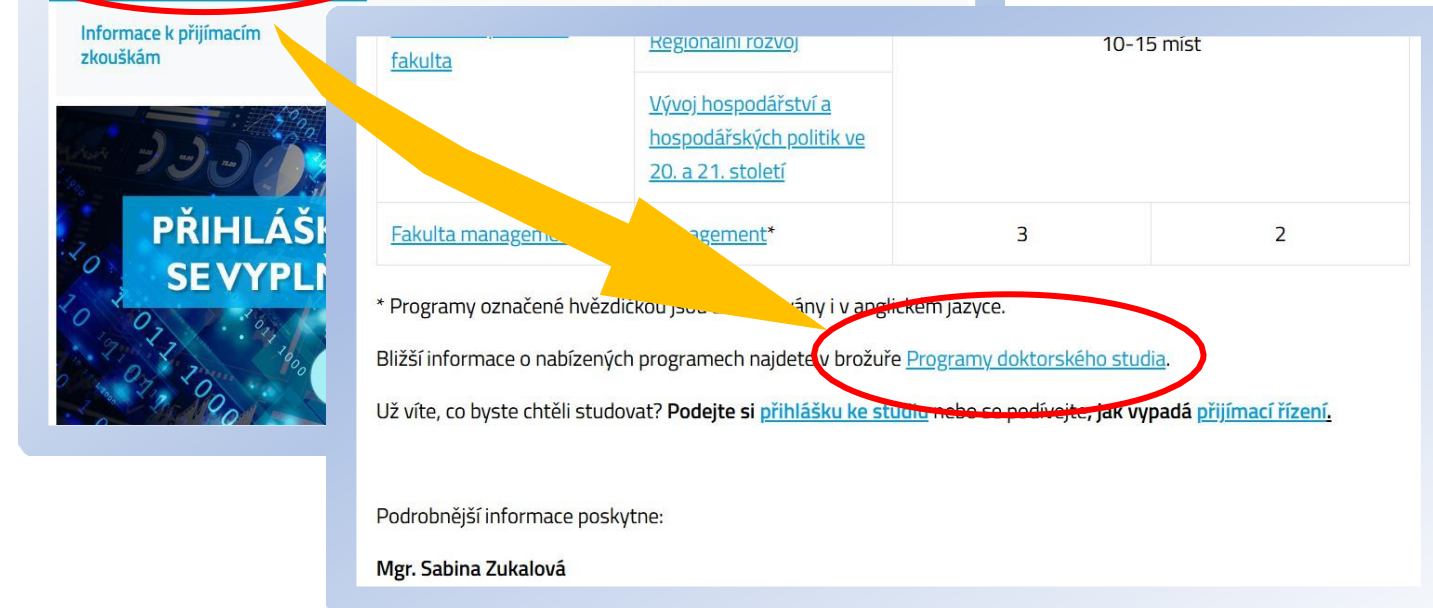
Informace k přijímacím zkouškám

PŘIHLÁŠK
SE VYPLŇ

| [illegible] fakulta | Regionální rozvoj | 10-15 míst | |
|---|---|---|---|
| | Vývoj hospodářství a hospodářských politik ve 20. a 21. století | | |
| Fakulta managem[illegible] | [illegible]agement* | 3 | 2 |

* Programy označené hvězdičkou jsou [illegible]vány i v anglickém jazyce.

Bližší informace o nabízených programech najdete v brožuře Programy doktorského studia.

Už víte, co byste chtěli studovat? Podejte si přihlášku ke studiu nebo se podívejte, jak vypadá přijímací řízení.

Podrobnější informace poskytne:

Mgr. Sabina Zukalová